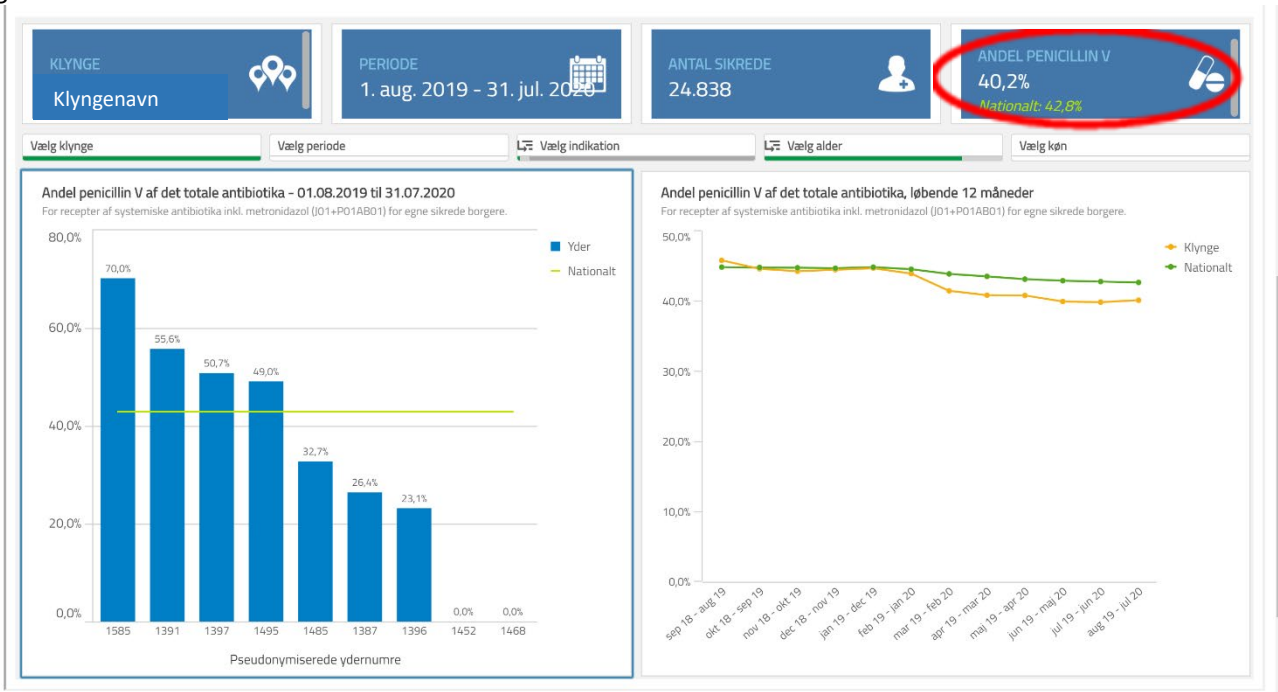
KLYNGE
Klyngenavn

PERIODE
1. aug. 2019 - 31. jul. 2020

ANTAL SIKREDE
24.838

ANDEL PENICILLIN V
40,2%
Nationalt: 42,8%

Vælg klynge
Vælg periode
Vælg indikation
Vælg alder
Vælg køn

Andel penicillin V af det totale antibiotika - 01.08.2019 til 31.07.2020
For recepter af systemiske antibiotika inkl. metronidazol (J01+P01AB01) for egne sikrede borgere.

80,0%
60,0%
40,0%
20,0%
0,0%

Yder
Nationalt

70,0%
55,6%
50,7%
49,0%
32,7%
26,4%
23,1%
0,0%
0,0%

1585 1391 1397 1495 1485 1387 1396 1452 1468

Pseudonymiserede ydernumre

Andel penicillin V af det totale antibiotika, løbende 12 måneder
For recepter af systemiske antibiotika inkl. metronidazol (J01+P01AB01) for egne sikrede borgere.

50,0%
40,0%
30,0%
20,0%
10,0%
0,0%

Klynge
Nationalt

sep 18 - aug 19
okt 18 - sep 19
nov 18 - okt 19
dec 18 - nov 19
jan 19 - dec 19
feb 19 - jan 20
mar 19 - feb 20
apr 19 - mar 20
maj 19 - apr 20
jun 19 - maj 20
jul 19 - jun 20
aug 19 - jul 20